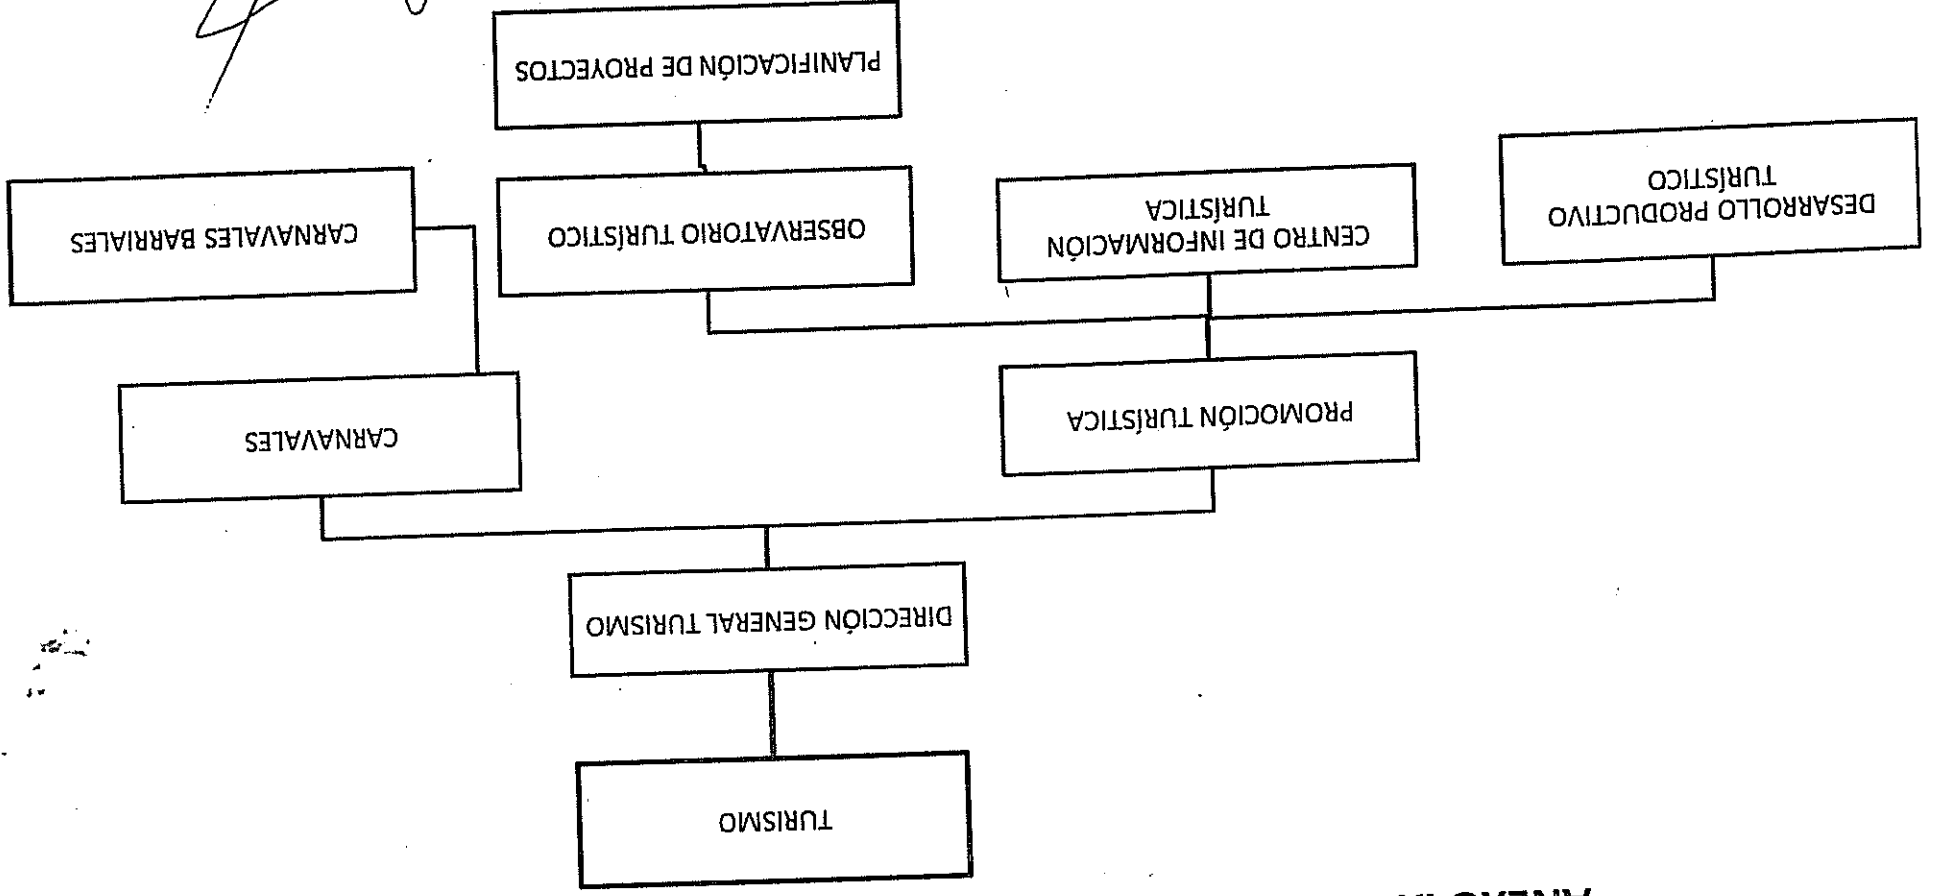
TURISMO

DIRECCIÓN GENERAL TURISMO

CARNAVALES

PROMOCIÓN TURÍSTICA

CARNAVALES BARRIALES

OBSERVATORIO TURÍSTICO

CENTRO DE INFORMACIÓN TURÍSTICA

DESARROLLO PRODUCTIVO TURÍSTICO

PLANIFICACIÓN DE PROYECTOS